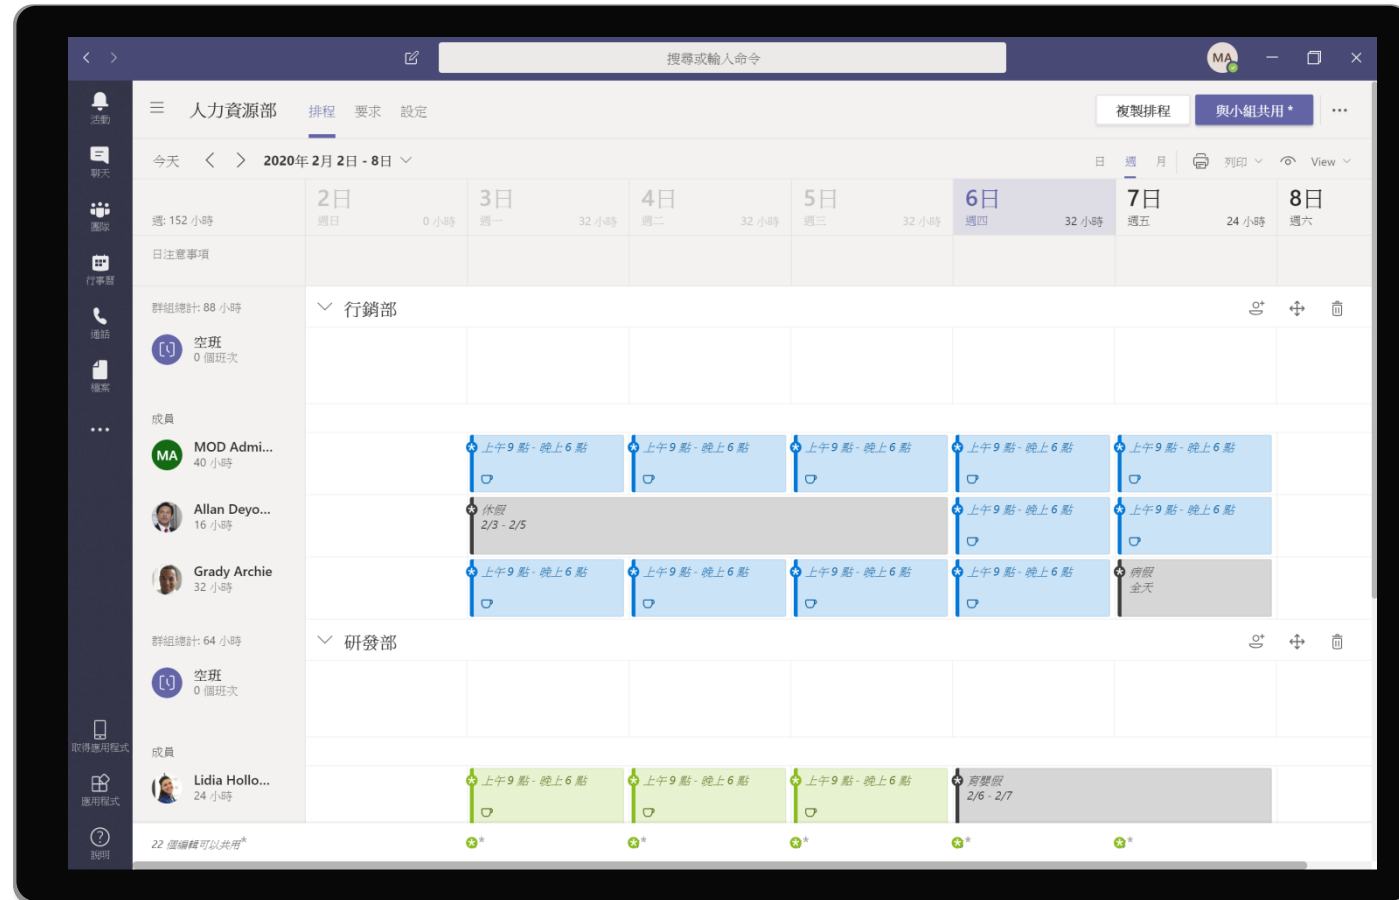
搜尋或輸入命令

MA

活動
聊天
團隊
行事曆
通話
檔案
...

人力資源部　排程　要求　設定

複製排程　與小組共用 *

今天　2020年 2月 2日 - 8日

日　週　月　列印　View

週: 152 小時

| 2日 週日 0 小時 | 3日 週一 32 小時 | 4日 週二 32 小時 | 5日 週三 32 小時 | 6日 週四 32 小時 | 7日 週五 24 小時 | 8日 週六 |
|---|---|---|---|---|---|---|

日注意事項

群組總計: 88 小時

行銷部

空班
0 個班次

成員

MOD Admi...
40 小時
上午 9 點 - 晚上 6 點　上午 9 點 - 晚上 6 點　上午 9 點 - 晚上 6 點　上午 9 點 - 晚上 6 點　上午 9 點 - 晚上 6 點

Allan Deyo...
16 小時
休假
2/3 - 2/5
上午 9 點 - 晚上 6 點　上午 9 點 - 晚上 6 點

Grady Archie
32 小時
上午 9 點 - 晚上 6 點　上午 9 點 - 晚上 6 點　上午 9 點 - 晚上 6 點　上午 9 點 - 晚上 6 點
病假
全天

群組總計: 64 小時

研發部

空班
0 個班次

成員

Lidia Hollo...
24 小時
上午 9 點 - 晚上 6 點　上午 9 點 - 晚上 6 點　上午 9 點 - 晚上 6 點
育嬰假
2/6 - 2/7

22 個編輯可以共用*

取得應用程式
應用程式
說明